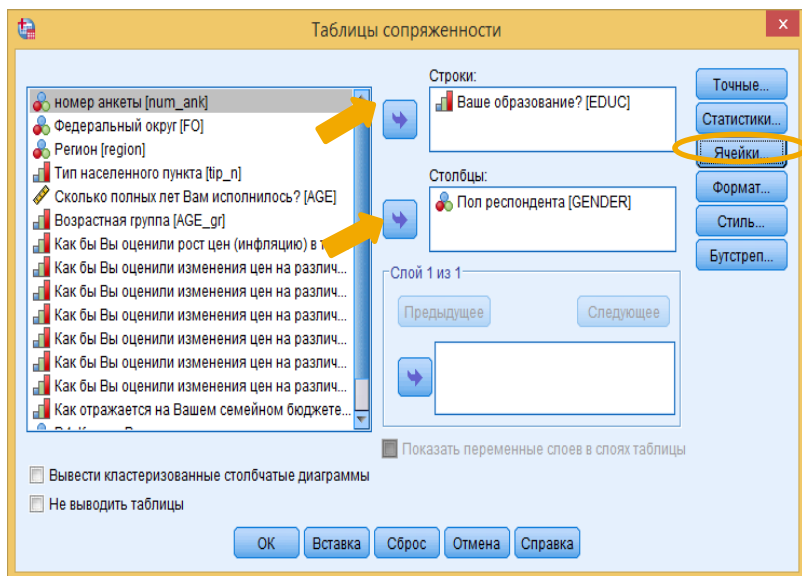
Таблицы сопряженности

номер анкеты [num_ank]
Федеральный округ [FO]
Регион [region]
Тип населенного пункта [tip_n]
Сколько полных лет Вам исполнилось? [AGE]
Возрастная группа [AGE_gr]
Как бы Вы оценили рост цен (инфляцию) в т
Как бы Вы оценили изменения цен на различ...
Как бы Вы оценили изменения цен на различ...
Как бы Вы оценили изменения цен на различ...
Как бы Вы оценили изменения цен на различ...
Как бы Вы оценили изменения цен на различ...
Как бы Вы оценили изменения цен на различ...
Как бы Вы оценили изменения цен на различ...
Как отражается на Вашем семейном бюджете...
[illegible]

Строки:
Ваше образование? [EDUC]

Столбцы:
Пол респондента [GENDER]

Слой 1 из 1
Предыдущее
Следующее

Показать переменные слоев в слоях таблицы

Точные...
Статистики...
Ячейки...
Формат...
Стиль...
Бутстреп...

Вывести кластеризованные столбчатые диаграммы
Не выводить таблицы

OK
Вставка
Сброс
Отмена
Справка